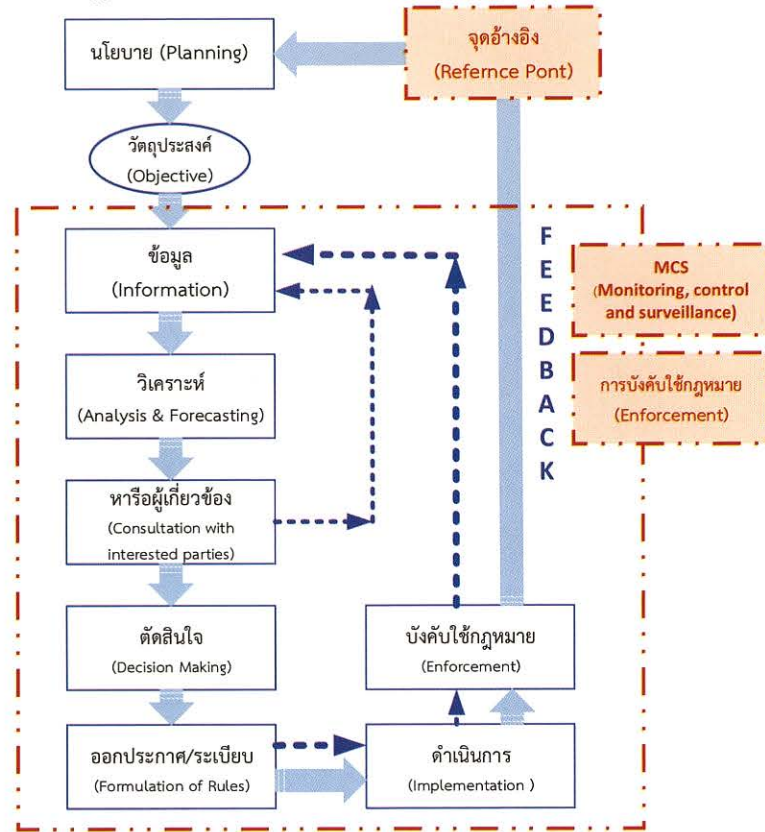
นโยบาย (Planning)

จุดอ้างอิง
(Refernce Pont)

วัตถุประสงค์
(Objective)

ข้อมูล
(Information)

FEEDBACK

MCS
(Monitoring, control and surveillance)

การบังคับใช้กฎหมาย
(Enforcement)

วิเคราะห์
(Analysis & Forecasting)

หารือผู้เกี่ยวข้อง
(Consultation with interested parties)

ตัดสินใจ
(Decision Making)

บังคับใช้กฎหมาย
(Enforcement)

ออกประกาศ/ระเบียบ
(Formulation of Rules)

ดำเนินการ
(Implementation )